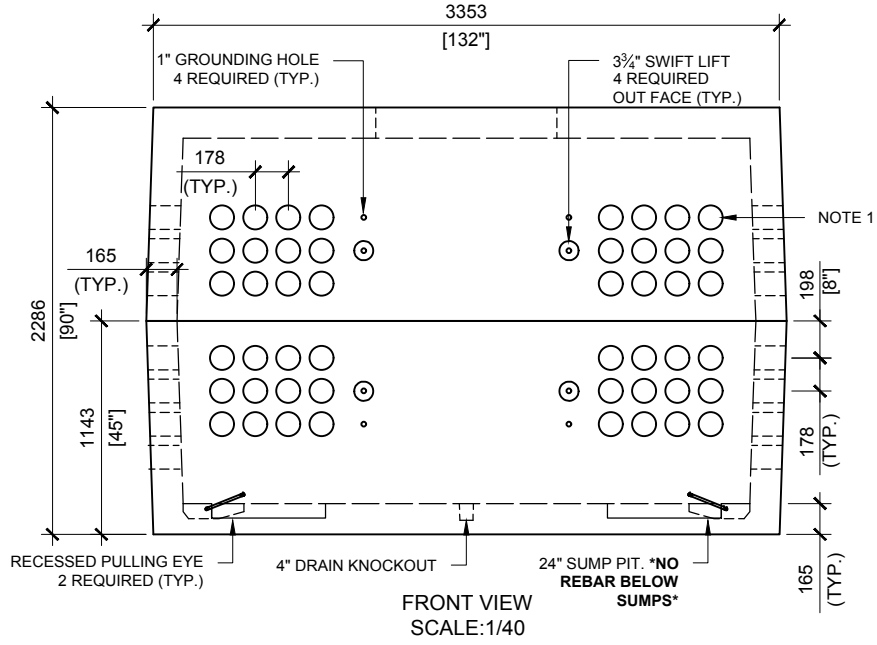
3353
[132"]

1" GROUNDING HOLE
4 REQUIRED (TYP.)

3¾" SWIFT LIFT
4 REQUIRED
OUT FACE (TYP.)

178
(TYP.)

NOTE 1

165
(TYP.)

2286
[90"]

198
[8"]

1143
[45"]

178
(TYP.)

165
(TYP.)

RECESSED PULLING EYE
2 REQUIRED (TYP.)

4" DRAIN KNOCKOUT

24" SUMP PIT. *NO REBAR BELOW SUMPS*

FRONT VIEW
SCALE:1/40